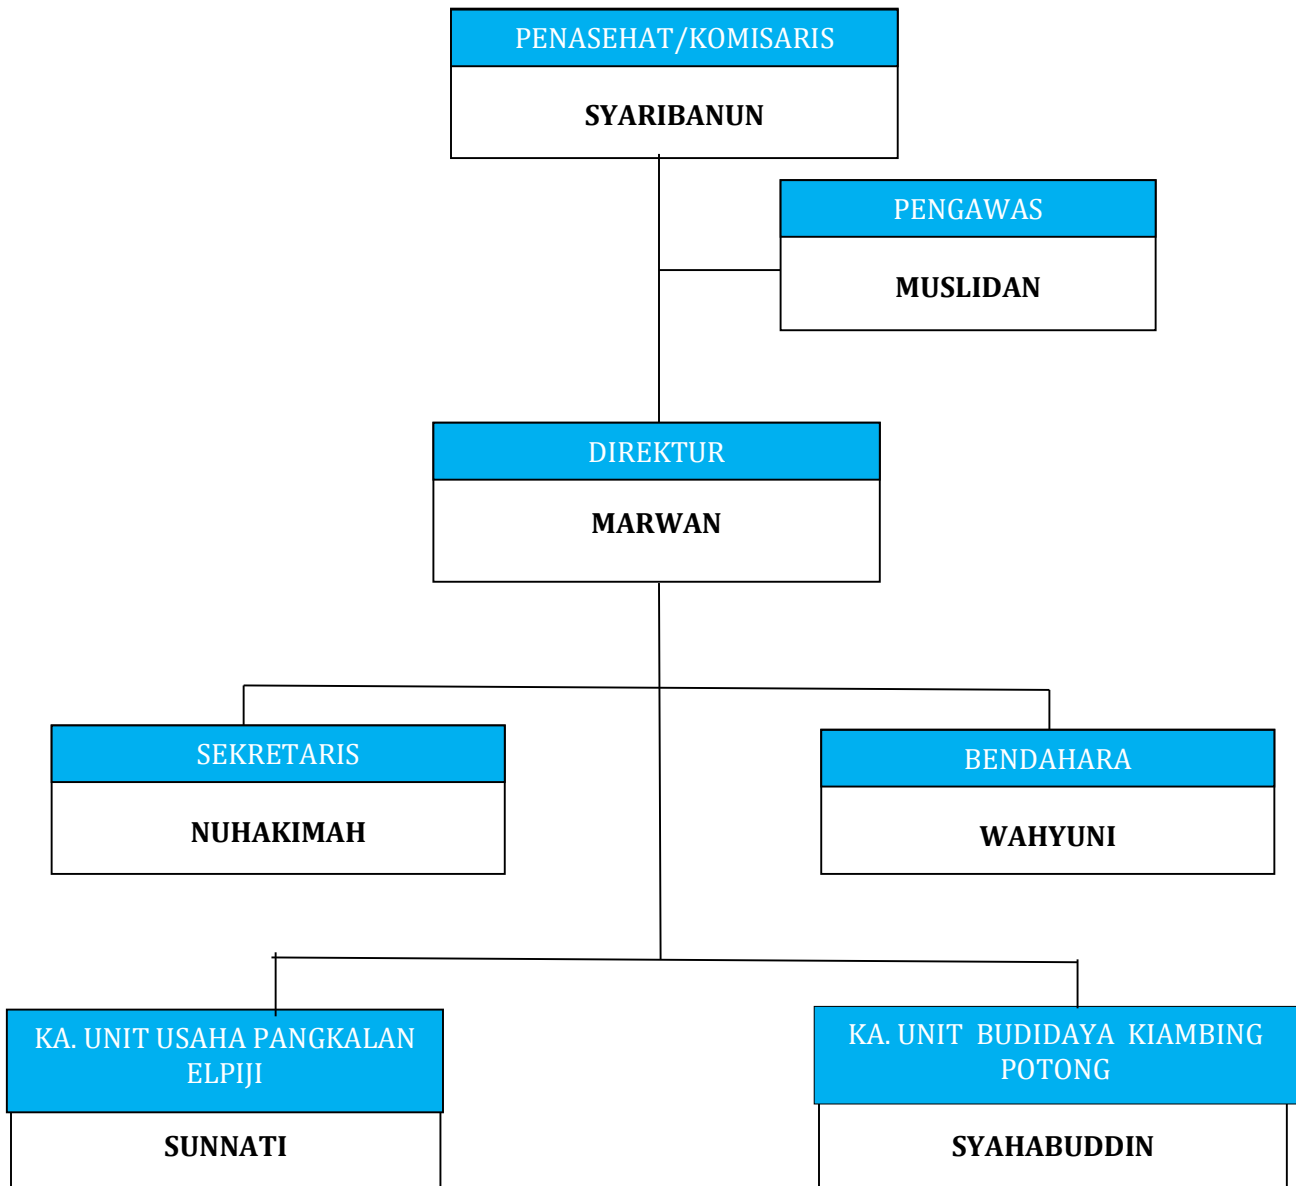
PENASEHAT/KOMISARIS

SYARIBANUN

PENGAWAS

MUSLIDAN

DIREKTUR

MARWAN

SEKRETARIS

NUHAKIMAH

BENDAHARA

WAHYUNI

KA. UNIT USAHA PANGKALAN ELPIJI

SUNNATI

KA. UNIT BUDIDAYA KIAMBING POTONG

SYAHABUDDIN